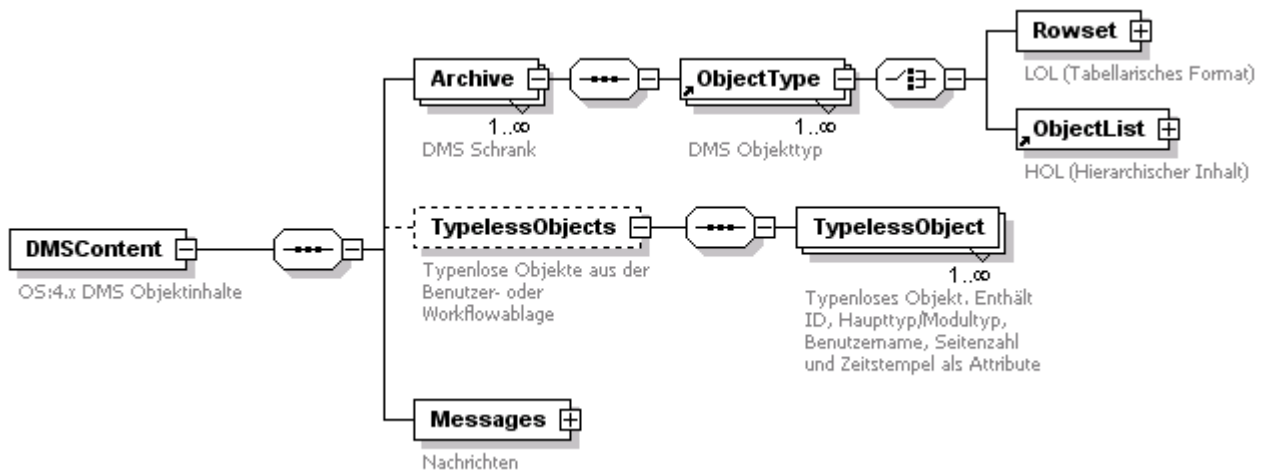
DMSContent

OS:4.x DMS Objektinhalte

Archive

1..∞

DMS Schrank

ObjectType

1..∞

DMS Objekttyp

Rowset

LOL (Tabellarisches Format)

ObjectList

HOL (Hierarchischer Inhalt)

TypelessObjects

Typenlose Objekte aus der Benutzer- oder Workflowablage

TypelessObject

1..∞

Typenloses Objekt. Enthält ID, Haupttyp/Modultyp, Benutzername, Seitenzahl und Zeitstempel als Attribute

Messages

Nachrichten